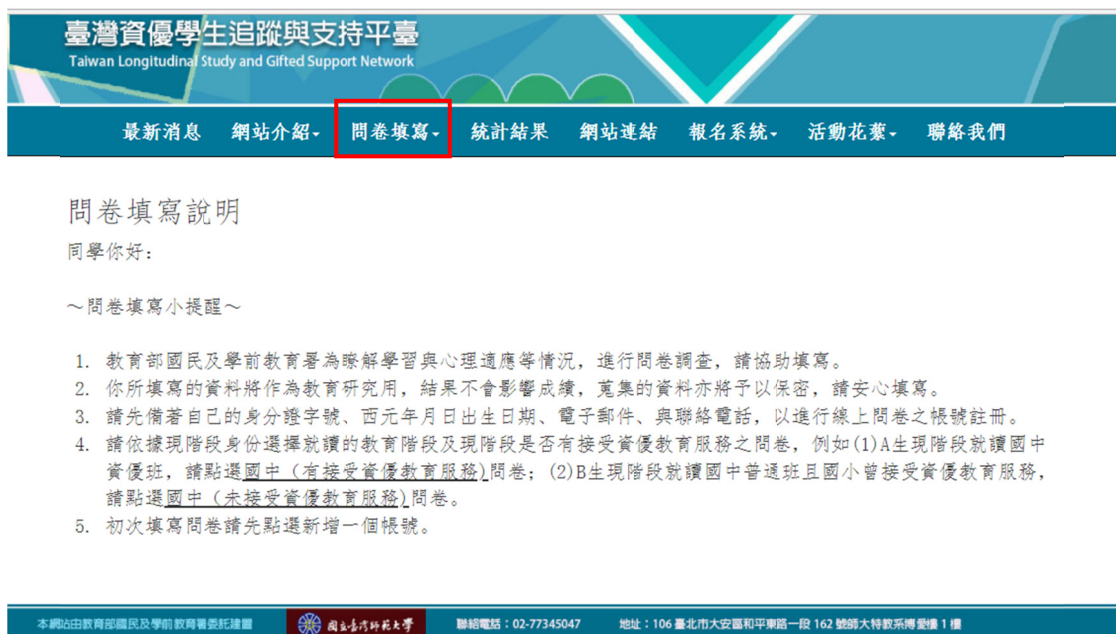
臺灣資優學生追蹤與支持平臺
Taiwan Longitudinal Study and Gifted Support Network

最新消息 網站介紹 問卷填寫 統計結果 網站連結 報名系統 活動花絮 聯絡我們

問卷填寫說明
同學你好：

～問卷填寫小提醒～

1. 教育部國民及學前教育署為瞭解學習與心理適應等情況，進行問卷調查，請協助填寫。
2. 你所填寫的資料將作為教育研究用，結果不會影響成績，蒐集的資料亦將予以保密，請安心填寫。
3. 請先備著自己的身分證字號、西元年月日出生日期、電子郵件、與聯絡電話，以進行線上問卷之帳號註冊。
4. 請依據現階段身份選擇就讀的教育階段及現階段是否有接受資優教育服務之問卷，例如(1)A生現階段就讀國中資優班，請點選國中（有接受資優教育服務）問卷；(2)B生現階段就讀國中普通班且國小曾接受資優教育服務，請點選國中（未接受資優教育服務）問卷。
5. 初次填寫問卷請先點選新增一個帳號。

本網站由教育部國民及學前教育署委託建置 國立臺灣師範大學 聯絡電話：02-77345047 地址：106 臺北市大安區和平東路一段 162 號師大特教系博愛樓 1 樓